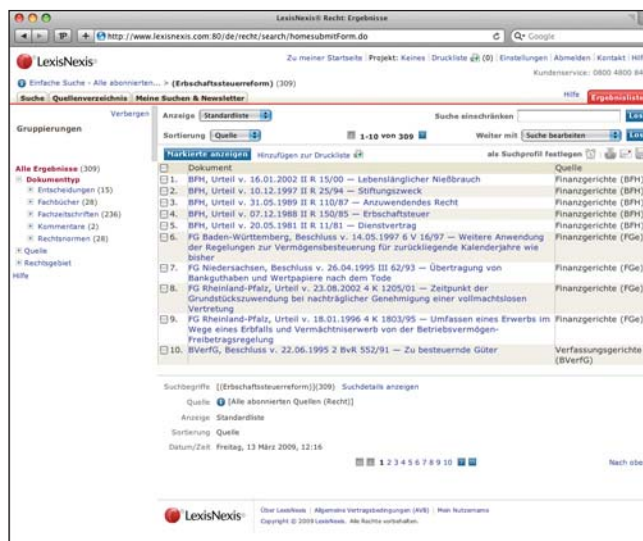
LexisNexis® Recht: Ergebnisse

http://www.lexisnexis.com:80/de/recht/search/homesubmitForm.do

Q- Google

LexisNexis®

Zu meiner Startseite | Projekt: Keines | Druckliste (0) | Einstellungen | Abmelden | Kontakt | Hilf

Kundenservice: 0800 4800 84

Einfache Suche - Alle abonnierten... > (Erbschaftssteuerreform) (309)

Hilfe

Ergebnisliste

Suche | Quellenverzeichnis | Meine Suchen & Newsletter

Verbergen

Gruppierungen

Anzeige Standardliste

Suche einschränken

Los

Sortierung Quelle

1-10 von 309

Weiter mit Suche bearbeiten

Los

Markierte anzeigen | Hinzufügen zur Druckliste

als Suchprofil festlegen

Alle Ergebnisse (309)

Dokumenttyp

Entscheidungen (15)

Fachbücher (28)

Fachzeitschriften (236)

Kommentare (2)

Rechtsnormen (28)

Quelle

Rechtsgebiet

Hilfe

| | Dokument | Quelle |
|---|---|---|
| 1. | BFH, Urteil v. 16.01.2002 II R 15/00 — Lebenslänglicher Nießbrauch | Finanzgerichte (BFH) |
| 2. | BFH, Urteil v. 10.12.1997 II R 25/94 — Stiftungszweck | Finanzgerichte (BFH) |
| 3. | BFH, Urteil v. 31.05.1989 II R 110/87 — Anzuwendendes Recht | Finanzgerichte (BFH) |
| 4. | BFH, Urteil v. 07.12.1988 II R 150/85 — Erbschaftsteuer | Finanzgerichte (BFH) |
| 5. | BFH, Urteil v. 20.05.1981 II R 11/81 — Dienstvertrag | Finanzgerichte (BFH) |
| 6. | FG Baden-Württemberg, Beschluss v. 14.05.1997 6 V 16/97 — Weitere Anwendung der Regelungen zur Vermögensbesteuerung für zurückliegende Kalenderjahre wie bisher | Finanzgerichte (FGe) |
| 7. | FG Niedersachsen, Beschluss v. 26.04.1995 III 62/93 — Übertragung von Bankguthaben und Wertpapiere nach dem Tode | Finanzgerichte (FGe) |
| 8. | FG Rheinland-Pfalz, Urteil v. 23.08.2002 4 K 1205/01 — Zeitpunkt der Grundstückszuwendung bei nachträglicher Genehmigung einer vollmachtslosen Vertretung | Finanzgerichte (FGe) |
| 9. | FG Rheinland-Pfalz, Urteil v. 18.01.1996 4 K 1803/95 — Umfassen eines Erwerbs im Wege eines Erbfalls und Vermächtniserwerb von der Betriebsvermögen-Freibetragsregelung | Finanzgerichte (FGe) |
| 10. | BVerfG, Beschluss v. 22.06.1995 2 BvR 552/91 — Zu besteuernde Güter | Verfassungsgerichte (BVerfG) |

Suchbegriffe [(Erbschaftssteuerreform)](309) Suchdetails anzeigen

Quelle [Alle abonnierten Quellen (Recht)]

Anzeige Standardliste

Sortierung Quelle

Datum/Zeit Freitag, 13 März 2009, 12:16

1 2 3 4 5 6 7 8 9 10

Nach obe

LexisNexis®

Über LexisNexis | Allgemeine Vertragsbedingungen (AVB) | Mein Nutzername

Copyright © 2009 LexisNexis. Alle Rechte vorbehalten.